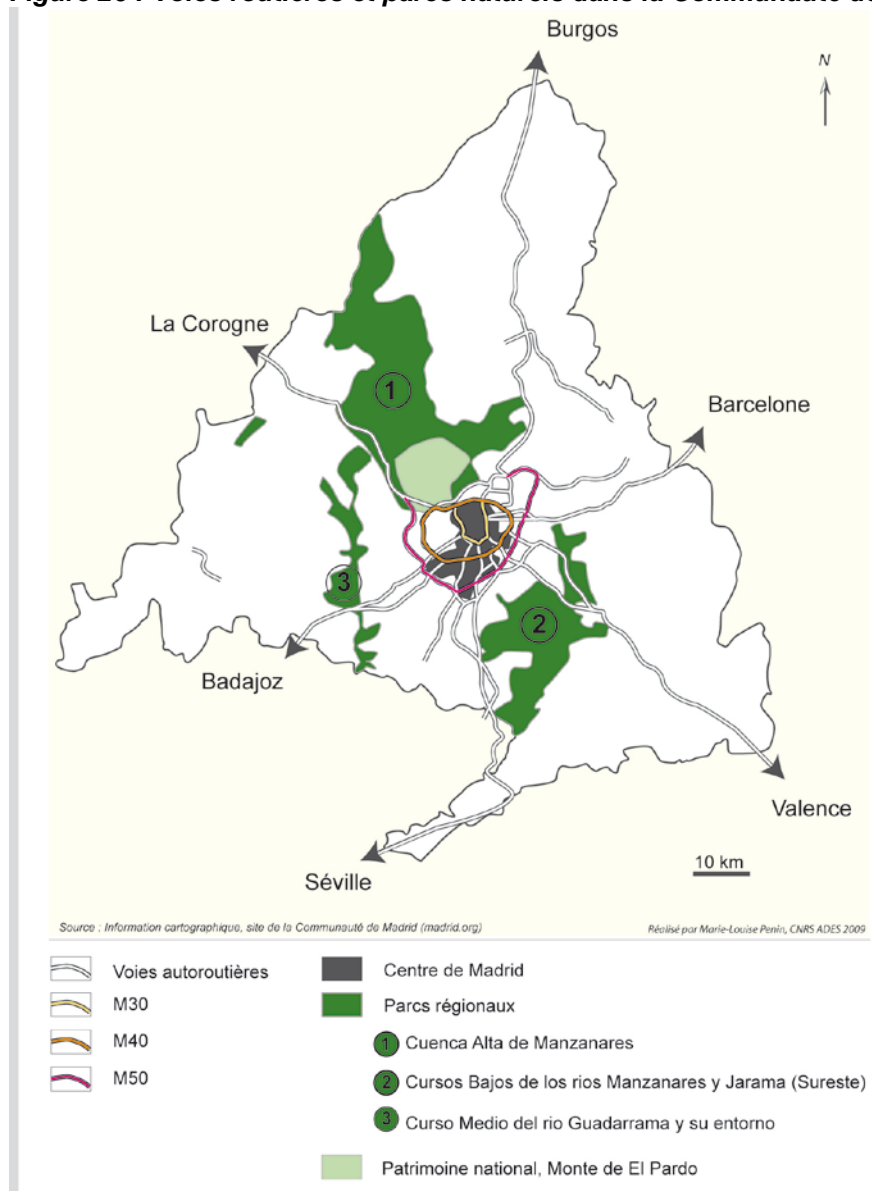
Figure 20 : Voies routières et parcs naturels dans la Communauté de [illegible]

Burgos

N

La Corogne

Barcelone

1

3

2

Badajoz

Valence

Séville

10 km

Source : Information cartographique, site de la Communauté de Madrid (madrid.org)

Réalisé par Marie-Louise Penin, CNRS ADES 2009

Voies autoroutières

M30

M40

M50

Centre de Madrid

Parcs régionaux

1 Cuenca Alta de Manzanares

2 Cursos Bajos de los rios Manzanares y Jarama (Sureste)

3 Curso Medio del rio Guadarrama y su entorno

Patrimoine national, Monte de El Pardo